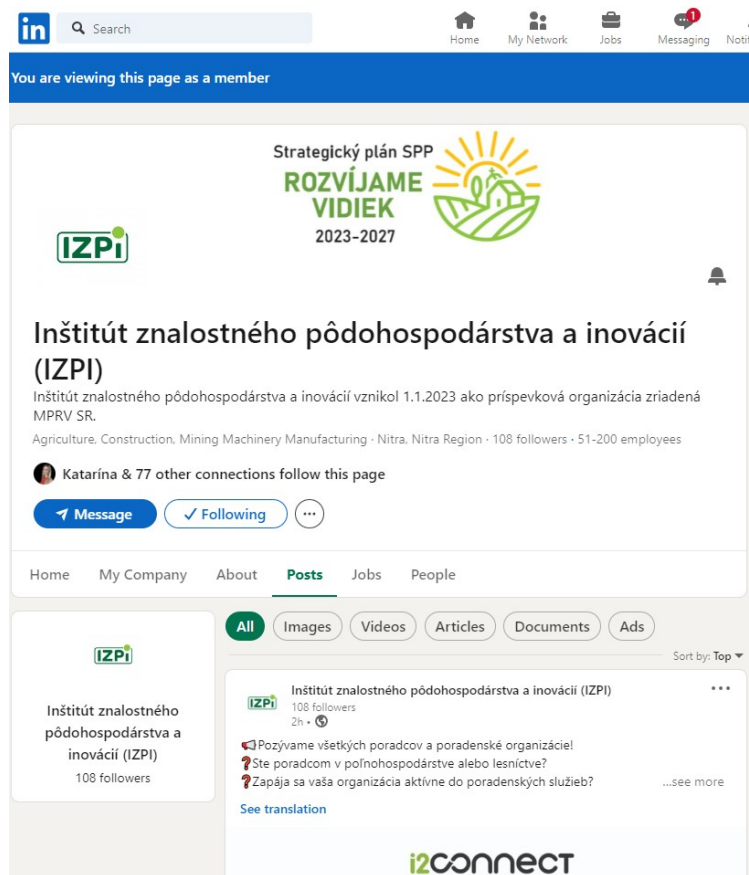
in Search

Home My Network Jobs 1 Messaging Noti

You are viewing this page as a member

Strategický plán SPP
ROZVÍJAME VIDIEK
2023–2027

IZPi

Inštitút znalostného pôdohospodárstva a inovácií (IZPI)

Inštitút znalostného pôdohospodárstva a inovácií vznikol 1.1.2023 ako príspevková organizácia zriadená MPRV SR.

Agriculture, Construction, Mining Machinery Manufacturing · Nitra, Nitra Region · 108 followers · 51-200 employees

Katarína & 77 other connections follow this page

Message ✓ Following ···

Home My Company About Posts Jobs People

IZPi

Inštitút znalostného pôdohospodárstva a inovácií (IZPI)
108 followers

All Images Videos Articles Documents Ads

Sort by: Top

IZPi Inštitút znalostného pôdohospodárstva a inovácií (IZPI)
108 followers
2h •

📢Pozývame všetkých poradcov a poradenské organizácie!
❓Ste poradcom v poľnohospodárstve alebo lesníctve?
❓Zapája sa vaša organizácia aktívne do poradenských služieb? ...see more

See translation

i2connect